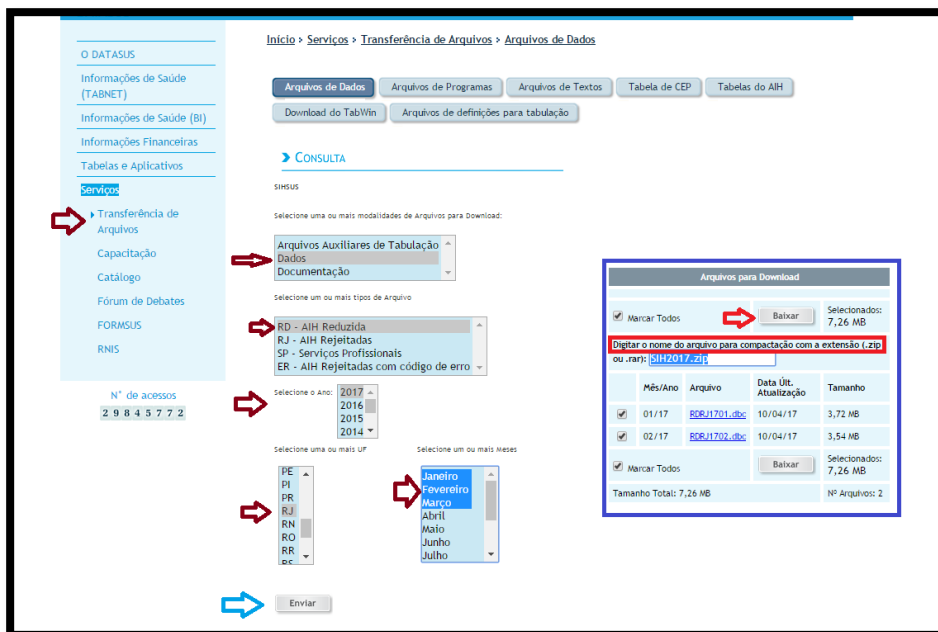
O DATASUS
Informações de Saúde (TABNET)
Informações de Saúde (BI)
Informações Financeiras
Tabelas e Aplicativos
Serviços
Transferência de Arquivos
Capacitação
Catálogo
Fórum de Debates
FORMSUS
RNIS

N° de acessos
29845772

Início > Serviços > Transferência de Arquivos > Arquivos de Dados

Arquivos de Dados | Arquivos de Programas | Arquivos de Textos | Tabela de CEP | Tabelas do AIH
Download do TabWin | Arquivos de definições para tabulação

CONSULTA

SIHSUS

Selecione uma ou mais modalidades de Arquivos para Download:
Arquivos Auxiliares de Tabulação
Dados
Documentação

Selecione um ou mais tipos de Arquivo
RD - AIH Reduzida
RJ - AIH Rejeitadas
SP - Serviços Profissionais
ER - AIH Rejeitadas com código de erro

Selecione o Ano:
2017
2016
2015
2014

Selecione uma ou mais UF
PE
PI
PR
RJ
RN
RO
RR
RS

Selecione um ou mais Meses
Janeiro
Fevereiro
Março
Abril
Maio
Junho
Julho

Enviar

Arquivos para Download

Marcar Todos | Baixar | Selecionados: 7,26 MB

Digitar o nome do arquivo para compactação com a extensão (.zip ou .rar): SIH2017.zip

| | Mês/Ano | Arquivo | Data Últ. Atualização | Tamanho |
|---|---|---|---|---|
| ✓ | 01/17 | RDRJ1701.dbc | 10/04/17 | 3,72 MB |
| ✓ | 02/17 | RDRJ1702.dbc | 10/04/17 | 3,54 MB |

Marcar Todos | Baixar | Selecionados: 7,26 MB

Tamanho Total: 7,26 MB | Nº Arquivos: 2